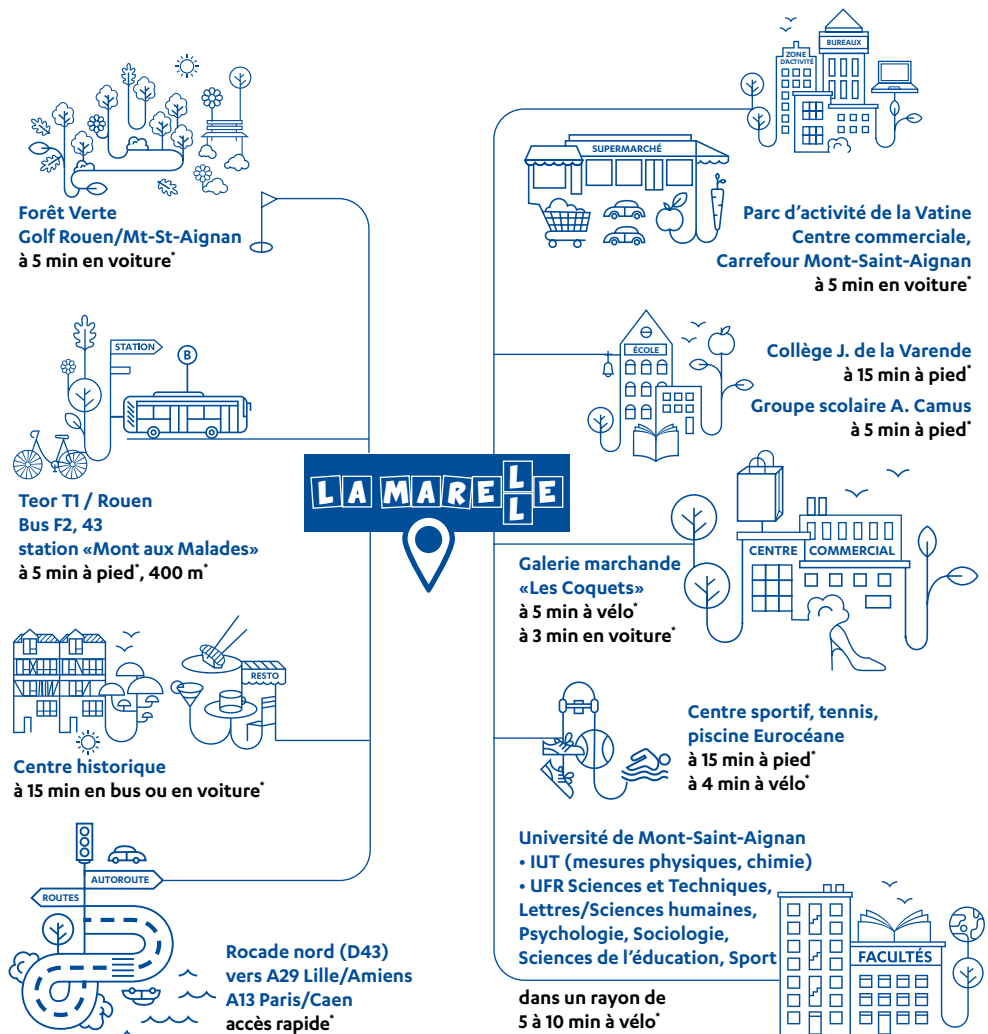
Forêt Verte
Golf Rouen/Mt-St-Aignan
à 5 min en voiture*

STATION
B

Teor T1 / Rouen
Bus F2, 43
station «Mont aux Malades»
à 5 min à pied*, 400 m*

RESTO

Centre historique
à 15 min en bus ou en voiture*

AUTOROUTE
ROUTES

Rocade nord (D43)
vers A29 Lille/Amiens
A13 Paris/Caen
accès rapide*

LA MARELLE

ZONE D'ACTIVITÉ
BUREAUX
SUPERMARCHÉ

Parc d'activité de la Vatine
Centre commerciale,
Carrefour Mont-Saint-Aignan
à 5 min en voiture*

ÉCOLE

Collège J. de la Varende
à 15 min à pied*
Groupe scolaire A. Camus
à 5 min à pied*

CENTRE COMMERCIAL

Galerie marchande
«Les Coquets»
à 5 min à vélo*
à 3 min en voiture*

Centre sportif, tennis,
piscine Eurocéane
à 15 min à pied*
à 4 min à vélo*

Université de Mont-Saint-Aignan
• IUT (mesures physiques, chimie)
• UFR Sciences et Techniques,
Lettres/Sciences humaines,
Psychologie, Sociologie,
Sciences de l'éducation, Sport

FACULTÉS

dans un rayon de
5 à 10 min à vélo*